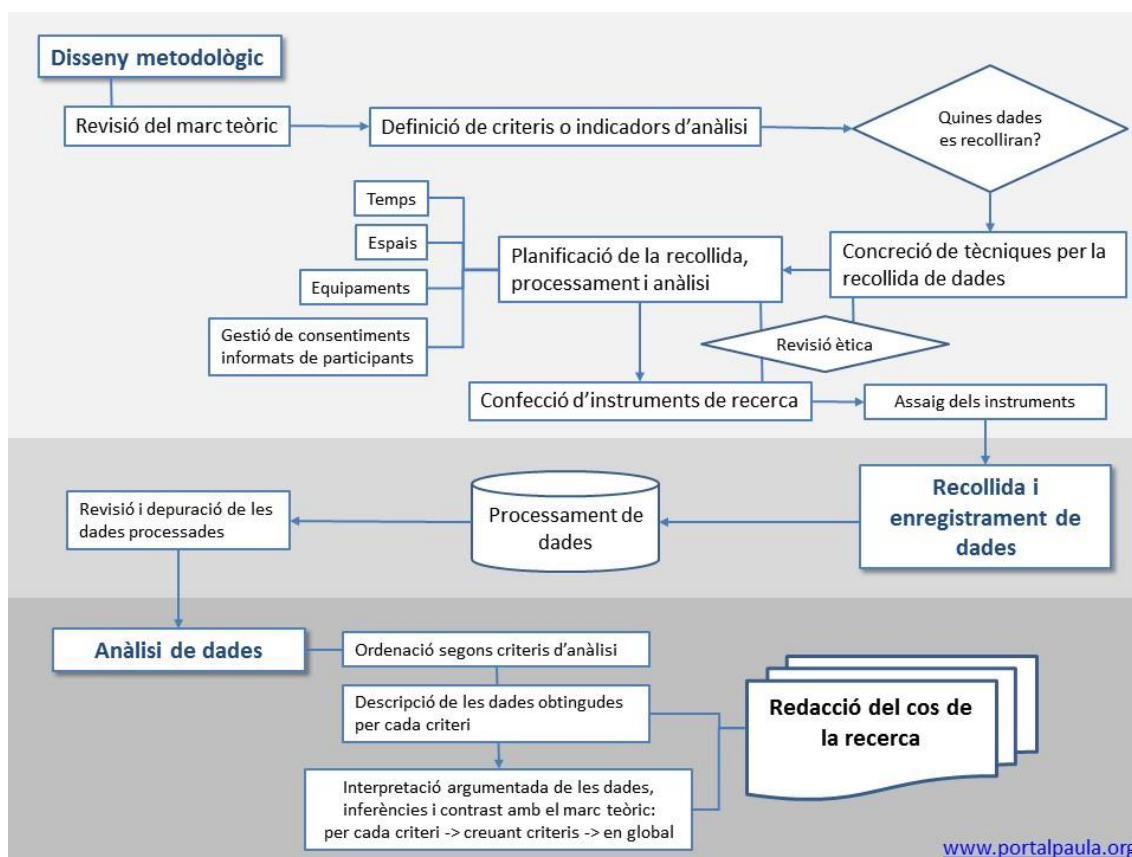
Disseny metodològic

Revisió del marc teòric

Definició de criteris o indicadors d'anàlisi

Quines dades es recolliran?

Temps

Espais

Equipaments

Gestió de consentiments informats de participants

Planificació de la recollida, processament i anàlisi

Concreció de tècniques per la recollida de dades

Revisió ètica

Confecció d'instruments de recerca

Assaig dels instruments

Recollida i enregistrament de dades

Processament de dades

Revisió i depuració de les dades processades

Anàlisi de dades

Ordenació segons criteris d'anàlisi

Descripció de les dades obtingudes per cada criteri

Interpretació argumentada de les dades, inferències i contrast amb el marc teòric: per cada criteri -> creuant criteris -> en global

Redacció del cos de la recerca

www.portalpaula.or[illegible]